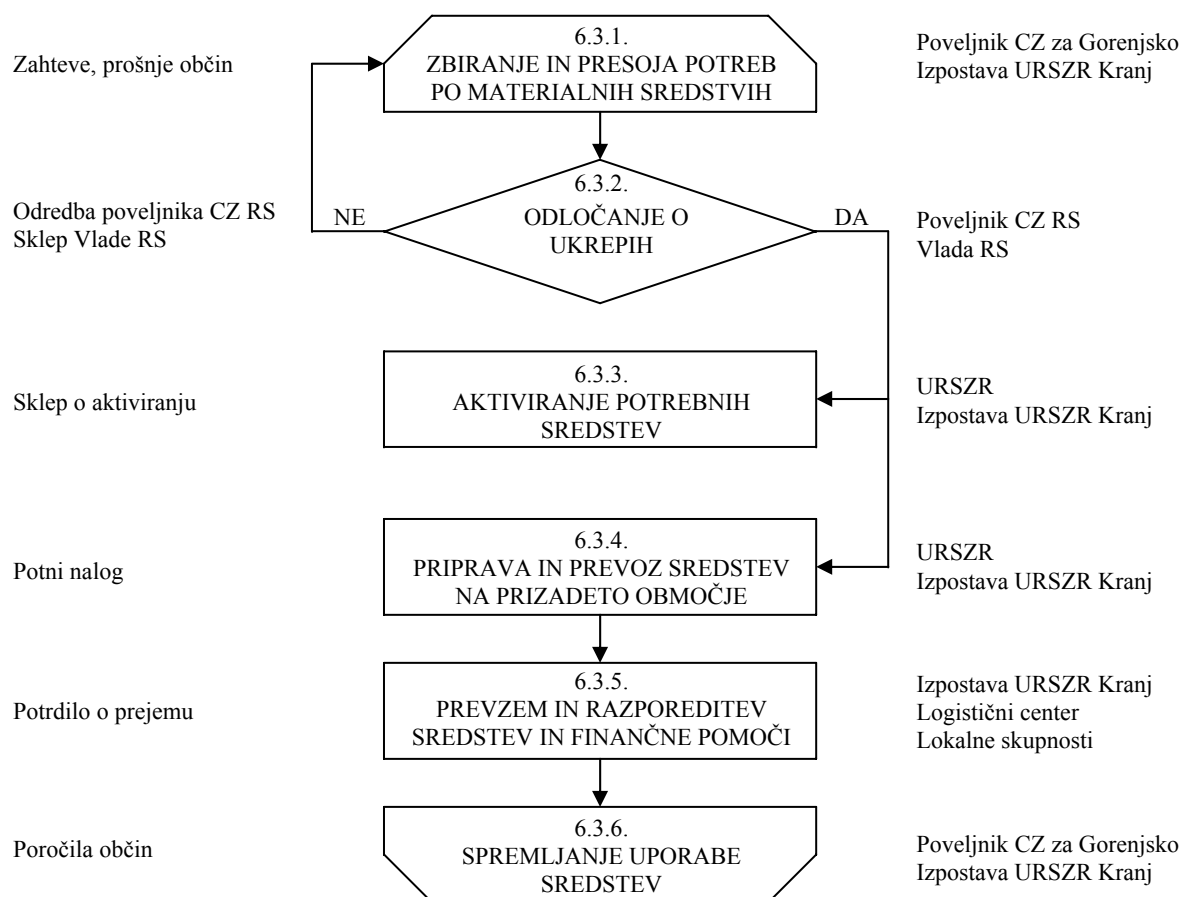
Zahteve, prošnje občin

6.3.1.
ZBIRANJE IN PRESOJA POTREB PO MATERIALNIH SREDSTVIH

Poveljnik CZ za Gorenjsko
Izpostava URSZR Kranj

Odredba poveljnika CZ RS
Sklep Vlade RS

NE

6.3.2.
ODLOČANJE O UKREPIH

DA

Poveljnik CZ RS
Vlada RS

Sklep o aktiviranju

6.3.3.
AKTIVIRANJE POTREBNIH SREDSTEV

URSZR
Izpostava URSZR Kranj

Potni nalog

6.3.4.
PRIPRAVA IN PREVOZ SREDSTEV NA PRIZADETO OBMOČJE

URSZR
Izpostava URSZR Kranj

Potrdilo o prejemu

6.3.5.
PREVZEM IN RAZPOREDITEV SREDSTEV IN FINANČNE POMOČI

Izpostava URSZR Kranj
Logistični center
Lokalne skupnosti

Poročila občin

6.3.6.
SPREMLJANJE UPORABE SREDSTEV

Poveljnik CZ za Gorenjsko
Izpostava URSZR Kranj